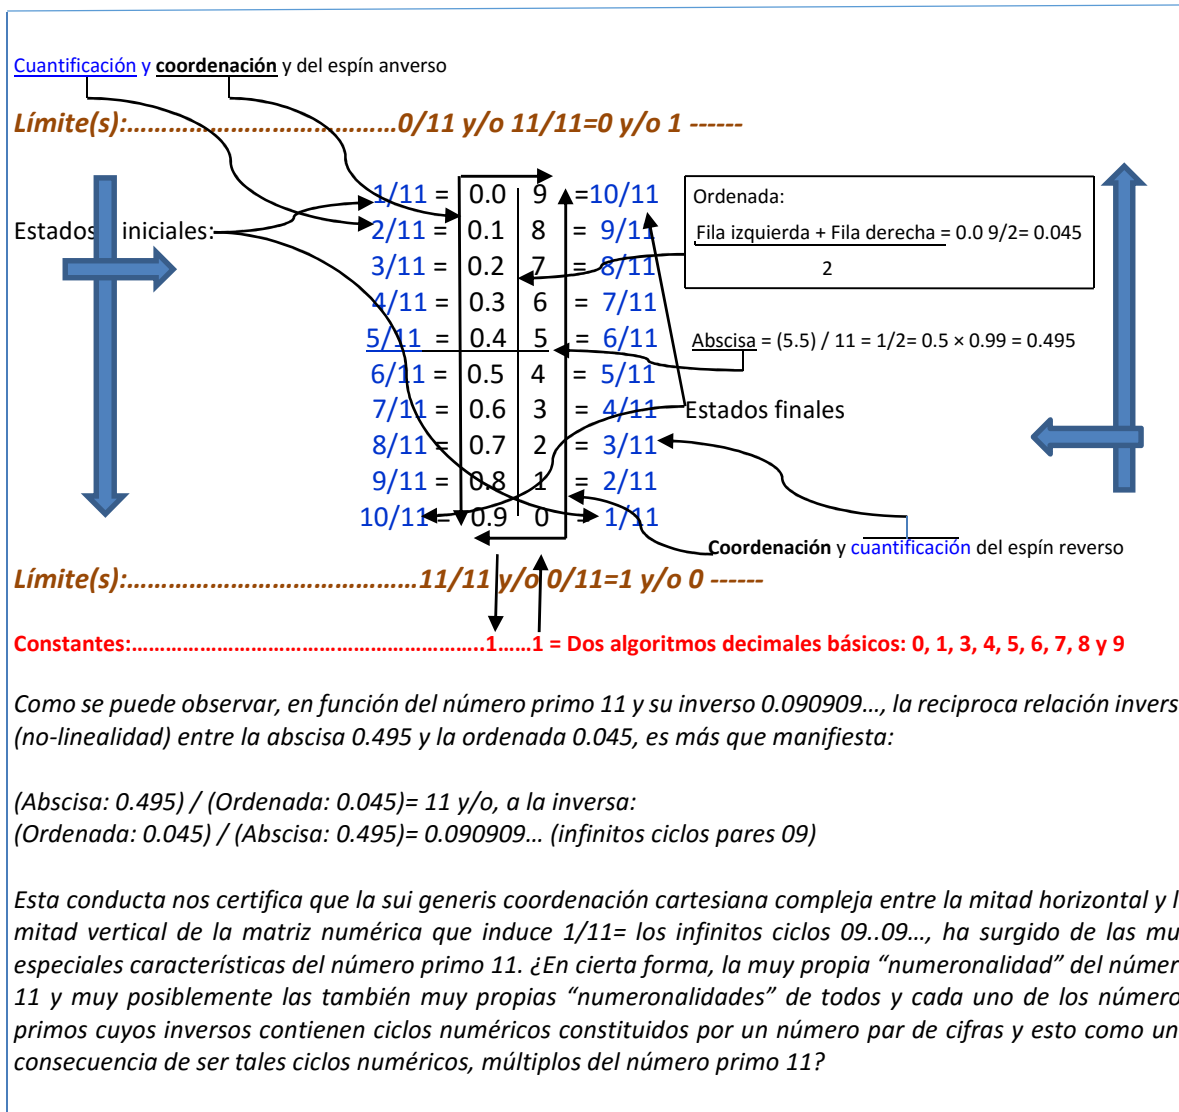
Cuantificación y **coordenación** y del espín anverso

Límite(s):………………………………0/11 y/o 11/11=0 y/o 1 ------

Estados iniciales:

| | | | | |
|---|---|---|---|---|
| 1/11 = | 0.0 | 9 | = | 10/11 |
| 2/11 = | 0.1 | 8 | = | 9/11 |
| 3/11 = | 0.2 | 7 | = | 8/11 |
| 4/11 = | 0.3 | 6 | = | 7/11 |
| 5/11 = | 0.4 | 5 | = | 6/11 |
| 6/11 = | 0.5 | 4 | = | 5/11 |
| 7/11 = | 0.6 | 3 | = | 4/11 |
| 8/11 = | 0.7 | 2 | = | 3/11 |
| 9/11 = | 0.8 | 1 | = | 2/11 |
| 10/11 = | 0.9 | 0 | = | 1/11 |

Ordenada:
Fila izquierda + Fila derecha = 0.0 9/2= 0.045
2

Abscisa = (5.5) / 11 = 1/2= 0.5 × 0.99 = 0.495

Estados finales

**Coordenación** y cuantificación del espín reverso

Límite(s):…………………………………11/11 y/o 0/11=1 y/o 0 ------

**Constantes:…………………………………………………….1……1 = Dos algoritmos decimales básicos: 0, 1, 3, 4, 5, 6, 7, 8 y 9**

*Como se puede observar, en función del número primo 11 y su inverso 0.090909…, la reciproca relación invers (no-linealidad) entre la abscisa 0.495 y la ordenada 0.045, es más que manifiesta:*

*(Abscisa: 0.495) / (Ordenada: 0.045)= 11 y/o, a la inversa:*
*(Ordenada: 0.045) / (Abscisa: 0.495)= 0.090909… (infinitos ciclos pares 09)*

*Esta conducta nos certifica que la sui generis coordenación cartesiana compleja entre la mitad horizontal y l mitad vertical de la matriz numérica que induce 1/11= los infinitos ciclos 09..09…, ha surgido de las mu especiales características del número primo 11. ¿En cierta forma, la muy propia "numeronalidad" del númer 11 y muy posiblemente las también muy propias "numeronalidades" de todos y cada uno de los número primos cuyos inversos contienen ciclos numéricos constituidos por un número par de cifras y esto como un consecuencia de ser tales ciclos numéricos, múltiplos del número primo 11?*